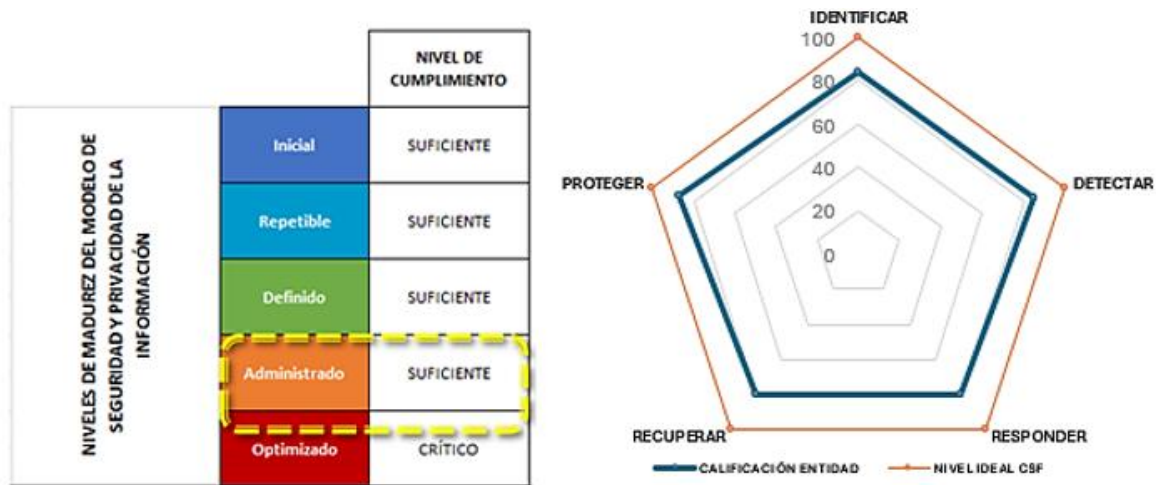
| NIVELES DE MADUREZ DEL MODELO DE SEGURIDAD Y PRIVACIDAD DE LA INFORMACIÓN | | NIVEL DE CUMPLIMIENTO |
|---|---|---|
| | Inicial | SUFICIENTE |
| | Repetible | SUFICIENTE |
| | Definido | SUFICIENTE |
| | Administrado | SUFICIENTE |
| | Optimizado | CRÍTICO |

IDENTIFICAR
100
80
60
40
20
0
DETECTAR
RESPONDER
RECUPERAR
PROTEGER

CALIFICACIÓN ENTIDAD
NIVEL IDEAL CSF